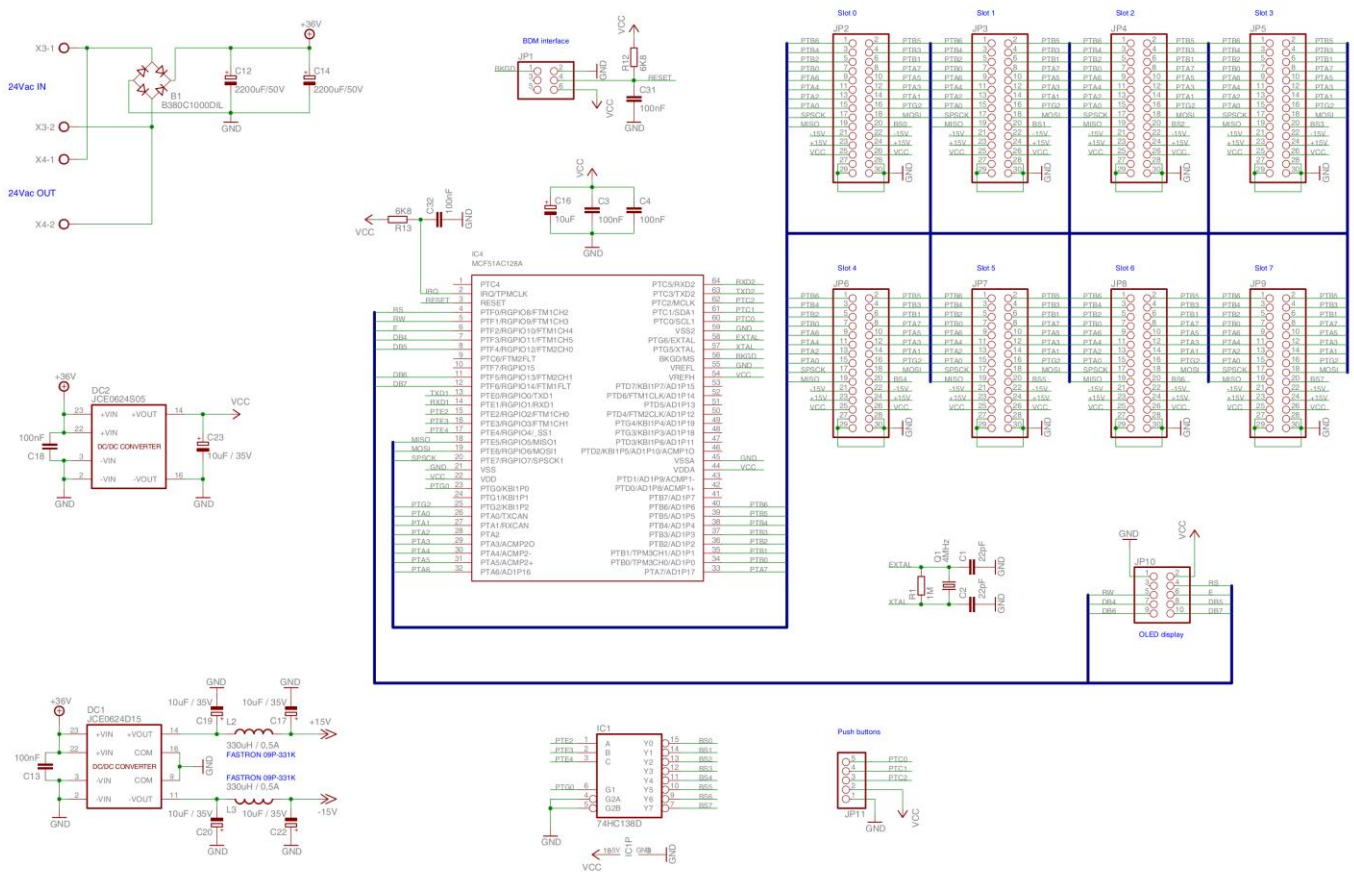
X3-1
24Vac IN
X3-2
X4-1
24Vac OUT
X4-2
B1
B380C1000DIL
+36V
C12
2200uF/50V
C14
2200uF/50V
GND

BDM interface
JP1
BKGD
GND
VCC
R12
6K8
RESET
C31
100nF
GND
VCC

VCC
C16
10uF
C3
100nF
C4
100nF
GND

VCC
6K8
R13
C32
100nF
GND

IC4
MCF51AC128A

| | | | | | |
|---|---|---|---|---|---|
| IRQ | 1 | PTC4 | PTC5/RXD2 | 64 | RXD2 |
| RESET | 2 | IRQ/TPMCLK | PTC3/TXD2 | 63 | TXD2 |
| | 3 | RESET | PTC2/MCLK | 62 | PTC2 |
| RS | 4 | PTF0/RGPIO8/FTM1CH2 | PTC1/SDA1 | 61 | PTC1 |
| RW | 5 | PTF1/RGPIO9/FTM1CH3 | PTC0/SCL1 | 60 | PTC0 |
| E | 6 | PTF2/RGPIO10/FTM1CH4 | VSS2 | 59 | GND |
| DB4 | 7 | PTF3/RGPIO11/FTM1CH5 | PTG6/EXTAL | 58 | EXTAL |
| DB5 | 8 | PTF4/RGPIO12/FTM2CH0 | PTG5/XTAL | 57 | XTAL |
| | 9 | PTC6/FTM2FLT | BKGD/MS | 56 | BKGD |
| | 10 | PTF7/RGPIO15 | VREFL | 55 | GND |
| DB6 | 11 | PTF5/RGPIO13/FTM2CH1 | VREFH | 54 | VCC |
| DB7 | 12 | PTF6/RGPIO14/FTM1FLT | PTD7/KBI1P7/AD1P15 | 53 | |
| TXD1 | 13 | PTE0/RGPIO0/TXD1 | PTD6/FTM1CLK/AD1P14 | 52 | |
| RXD1 | 14 | PTE1/RGPIO1/RXD1 | PTD5/AD1P13 | 51 | |
| PTE2 | 15 | PTE2/RGPIO2/FTM1CH0 | PTD4/FTM2CLK/AD1P12 | 50 | |
| PTE3 | 16 | PTE3/RGPIO3/FTM1CH1 | PTG4/KBI1P4/AD1P19 | 49 | |
| PTE4 | 17 | PTE4/RGPIO4/_SS1 | PTG3/KBI1P3/AD1P18 | 48 | |
| MISO | 18 | PTE5/RGPIO5/MISO1 | PTD3/KBI1P8/AD1P11 | 47 | |
| MOSI | 19 | PTE6/RGPIO6/MOSI1 | PTD2/KBI1P5/AD1P10/ACMP1O | 46 | |
| SPSCK | 20 | PTE7/RGPIO7/SPSCK1 | VSSA | 45 | GND |
| GND | 21 | VSS | VDDA | 44 | VCC |
| VCC | 22 | VDD | PTD1/AD1P9/ACMP1- | 43 | |
| PTG0 | 23 | PTG0/KBI1P0 | PTD0/AD1P8/ACMP1+ | 42 | |
| | 24 | PTG1/KBI1P1 | PTB7/AD1P7 | 41 | |
| PTG2 | 25 | PTG2/KBI1P2 | PTB6/AD1P6 | 40 | PTB6 |
| PTA0 | 26 | PTA0/TXCAN | PTB5/AD1P5 | 39 | PTB5 |
| PTA1 | 27 | PTA1/RXCAN | PTB4/AD1P4 | 38 | PTB4 |
| PTA2 | 28 | PTA2 | PTB3/AD1P3 | 37 | PTB3 |
| PTA3 | 29 | PTA3/ACMP2O | PTB2/AD1P2 | 36 | PTB2 |
| PTA4 | 30 | PTA4/ACMP2- | PTB1/TPM3CH1/AD1P1 | 35 | PTB1 |
| PTA5 | 31 | PTA5/ACMP2+ | PTB0/TPM3CH0/AD1P0 | 34 | PTB0 |
| PTA6 | 32 | PTA6/AD1P16 | PTA7/AD1P17 | 33 | PTA7 |

Slot 0 JP2 Slot 1 JP3 Slot 2 JP4 Slot 3 JP5
Slot 4 JP6 Slot 5 JP7 Slot 6 JP8 Slot 7 JP9

| | | | |
|---|---|---|---|
| PTB6 | 1 | 2 | PTB5 |
| PTB4 | 3 | 4 | PTB3 |
| PTB2 | 5 | 6 | PTB1 |
| PTB0 | 7 | 8 | PTA7 |
| PTA6 | 9 | 10 | PTA5 |
| PTA4 | 11 | 12 | PTA3 |
| PTA2 | 13 | 14 | PTA1 |
| PTA0 | 15 | 16 | PTG2 |
| SPSCK | 17 | 18 | MOSI |
| MISO | 19 | 20 | BS0–BS7 |
| -15V | 21 | 22 | -15V |
| +15V | 23 | 24 | +15V |
| VCC | 25 | 26 | VCC |
| | 27 | 28 | |
| | 29 | 30 | GND |

+36V
DC2
JCE0624S05
23 +VIN +VOUT 14
22 +VIN
DC/DC CONVERTER
3 -VIN
2 -VIN -VOUT 16
100nF
C18
GND
VCC
C23
10uF / 35V
GND

EXTAL
Q1
4MHz
C1
22pF
R1
1M
C2
22pF
XTAL
GND
GND

GND
VCC
JP10
1 2
RW 3 4 RS
5 6 E
DB4 7 8 DB5
DB6 9 10 DB7
OLED display

+36V
DC1
JCE0624D15
23 +VIN +VOUT 14
22 +VIN COM 16
DC/DC CONVERTER
3 -VIN COM 9
2 -VIN -VOUT 11
100nF
C13
GND
GND
10uF / 35V
C19
L2
10uF / 35V
C17
GND
+15V
330uH / 0,5A
FASTRON 09P-331K
GND
FASTRON 09P-331K
330uH / 0,5A
10uF / 35V
C20
L3
10uF / 35V
C22
-15V
GND
GND

IC1
PTE2 1 A Y0 15 BS0
PTE3 2 B Y1 14 BS1
PTE4 3 C Y2 13 BS2
Y3 12 BS3
Y4 11 BS4
PTG0 6 G1 Y5 10 BS5
4 G2A Y6 9 BS6
5 G2B Y7 7 BS7
74HC138D
GND
16 VCC
IC1P
GND 8
VCC
GND

Push buttons
5 PTC0
4 PTC1
3 PTC2
2
1
JP11
GND
VCC